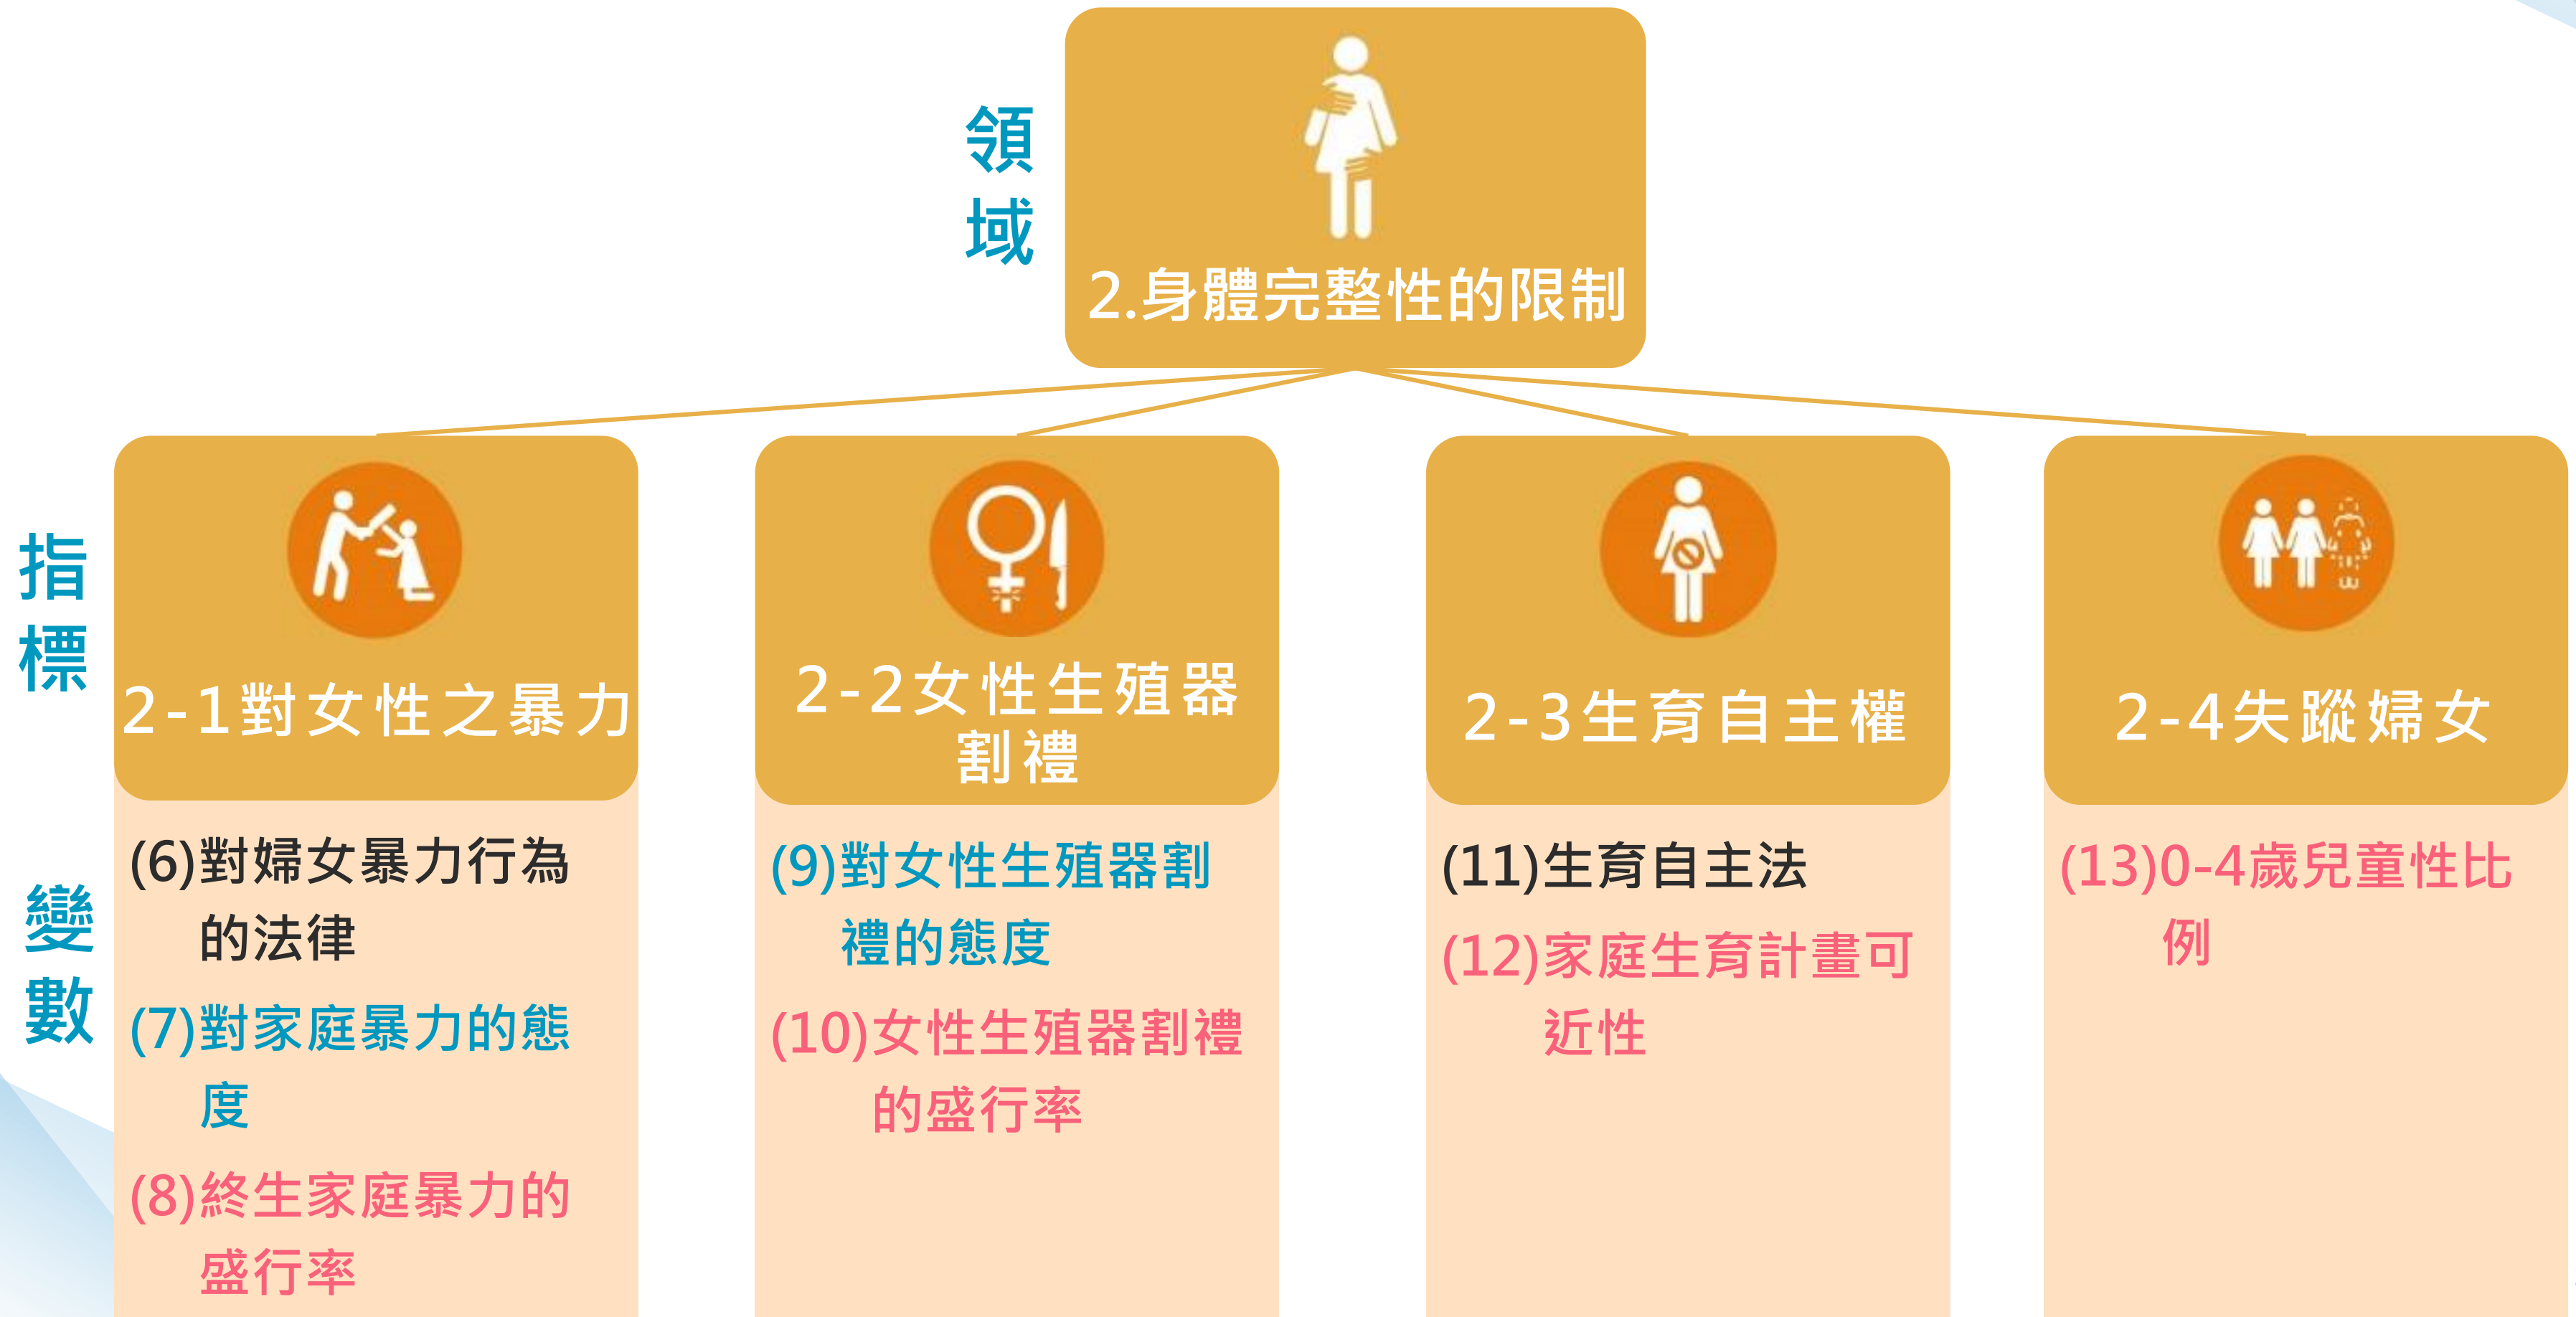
領域

2.身體完整性的限制

指標

變數

2-1對女性之暴力

(6)對婦女暴力行為的法律

(7)對家庭暴力的態度

(8)終生家庭暴力的盛行率

2-2女性生殖器割禮

(9)對女性生殖器割禮的態度

(10)女性生殖器割禮的盛行率

2-3生育自主權

(11)生育自主法

(12)家庭生育計畫可近性

2-4失蹤婦女

(13)0-4歲兒童性比例